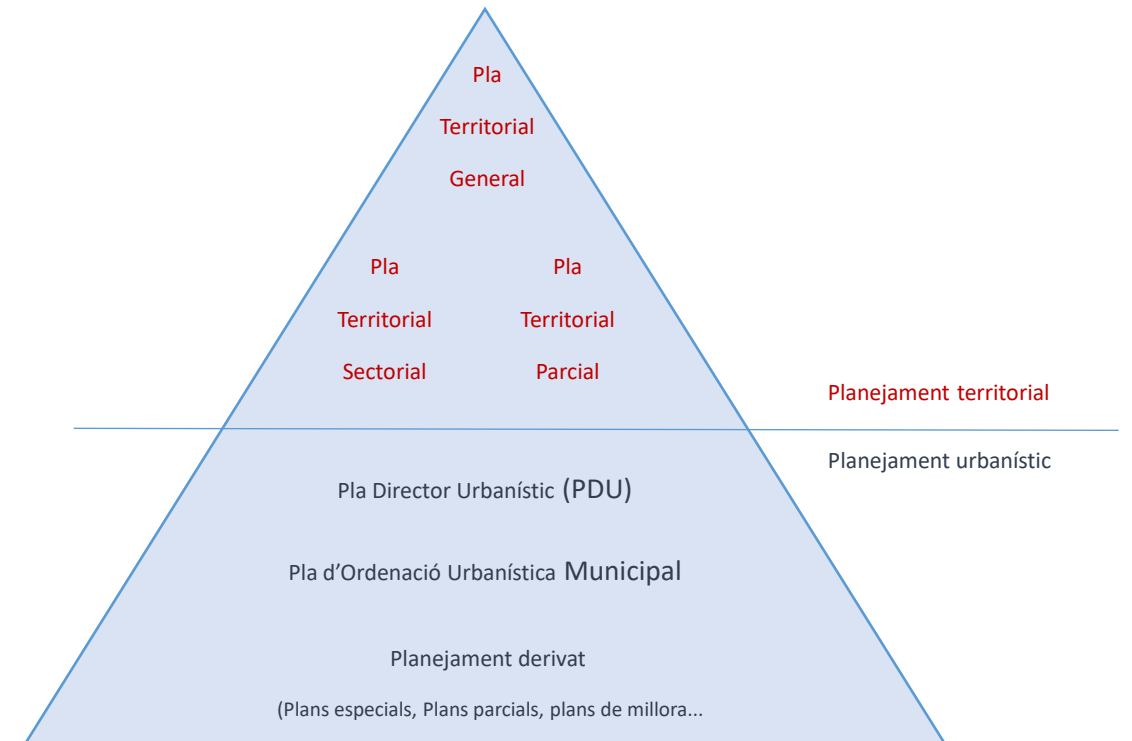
Pla Territorial General

Pla Territorial Sectorial

Pla Territorial Parcial

Planejament territorial

Planejament urbanístic

Pla Director Urbanístic (PDU)

Pla d'Ordenació Urbanística Municipal

Planejament derivat

(Plans especials, Plans parcials, plans de millora...